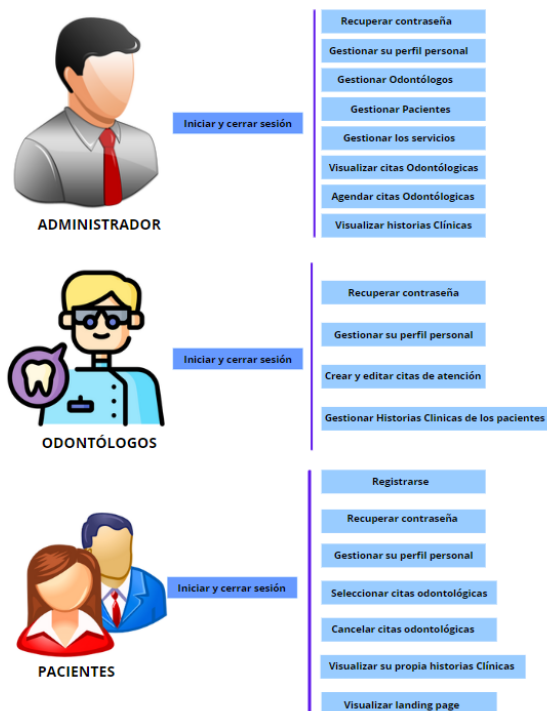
ADMINISTRADOR

Iniciar y cerrar sesión

Recuperar contraseña
Gestionar su perfil personal
Gestionar Odontólogos
Gestionar Pacientes
Gestionar los servicios
Visualizar citas Odontólogicas
Agendar citas Odontólogicas
Visualizar historias Clínicas

ODONTÓLOGOS

Iniciar y cerrar sesión

Recuperar contraseña
Gestionar su perfil personal
Crear y editar citas de atención
Gestionar Historias Clinicas de los pacientes

PACIENTES

Iniciar y cerrar sesión

Registrarse
Recuperar contraseña
Gestionar su perfil personal
Seleccionar citas odontológicas
Cancelar citas odontológicas
Visualizar su propia historias Clínicas
Visualizar landing page